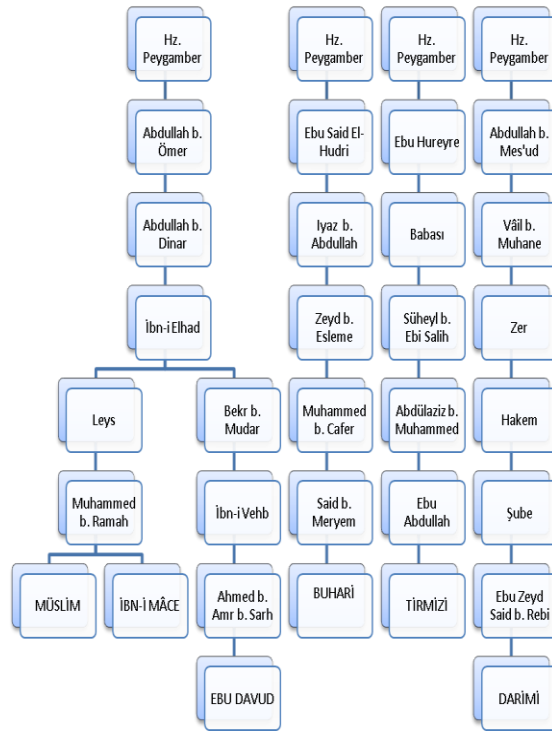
Hz. Peygamber

Abdullah b. Ömer

Abdullah b. Dinar

İbn-i Elhad

Leys

Muhammed b. Ramah

MÜSLİM

İBN-İ MÂCE

Bekr b. Mudar

İbn-i Vehb

Ahmed b. Amr b. Sarh

EBU DAVUD

Hz. Peygamber

Ebu Said El-Hudri

Iyaz b. Abdullah

Zeyd b. Esleme

Muhammed b. Cafer

Said b. Meryem

BUHARİ

Hz. Peygamber

Ebu Hureyre

Babası

Süheyl b. Ebi Salih

Abdülaziz b. Muhammed

Ebu Abdullah

TİRMİZİ

Hz. Peygamber

Abdullah b. Mes'ud

Vâil b. Muhane

Zer

Hakem

Şube

Ebu Zeyd Said b. Rebi

DARİMİ